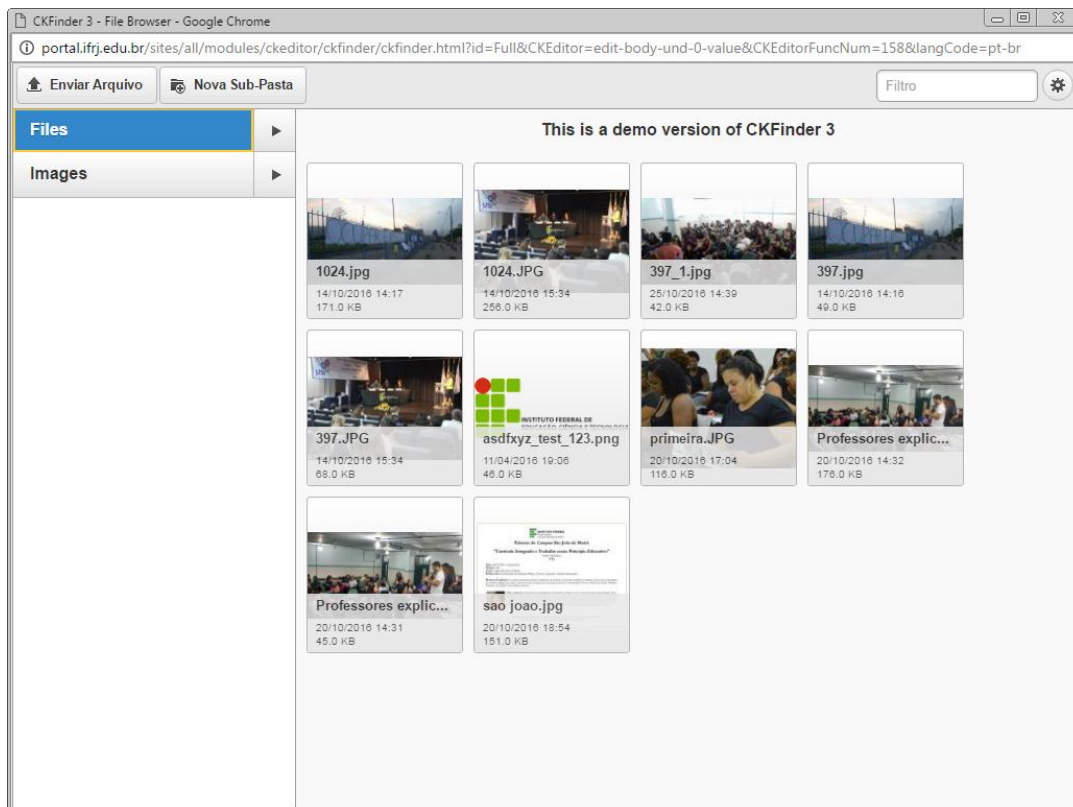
CKFinder 3 - File Browser - Google Chrome

portal.ifrj.edu.br/sites/all/modules/ckeditor/ckfinder/ckfinder.html?id=Full&CKEditor=edit-body-und-0-value&CKEditorFuncNum=158&langCode=pt-br

Enviar Arquivo
Nova Sub-Pasta
Filtro

Files
Images

This is a demo version of CKFinder 3

1024.jpg
14/10/2016 14:17
171.0 KB

1024.JPG
14/10/2016 15:34
256.0 KB

397_1.jpg
25/10/2016 14:39
42.0 KB

397.jpg
14/10/2016 14:16
49.0 KB

397.JPG
14/10/2016 15:34
68.0 KB

INSTITUTO FEDERAL DE EDUCAÇÃO, CIÊNCIA E TECNOLOGIA
asdfxyz_test_123.png
11/04/2016 19:06
46.0 KB

primeira.JPG
20/10/2016 17:04
116.0 KB

Professores explic...
20/10/2016 14:32
176.0 KB

Professores explic...
20/10/2016 14:31
45.0 KB

sao joao.jpg
20/10/2016 18:54
151.0 KB